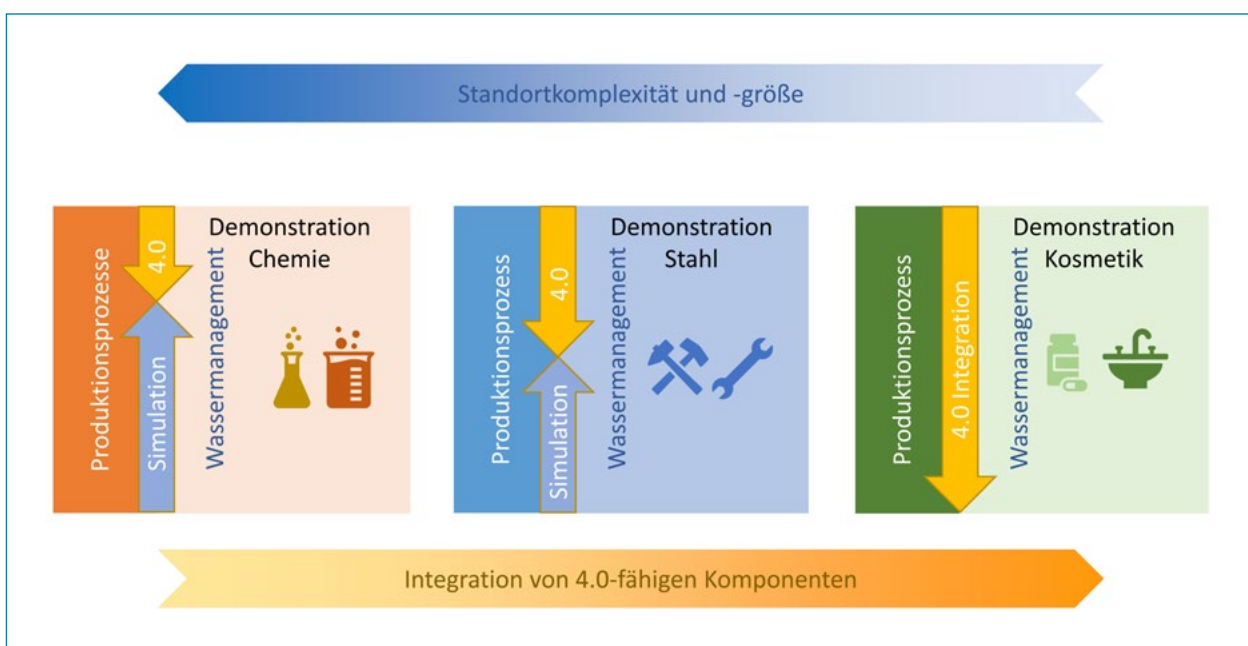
Standortkomplexität und -größe

Produktionsprozesse
4.0
Simulation
Wassermanagement
Demonstration Chemie

Produktionsprozess
4.0
Simulation
Wassermanagement
Demonstration Stahl

Produktionsprozess
4.0 Integration
Wassermanagement
Demonstration Kosmetik

Integration von 4.0-fähigen Komponenten